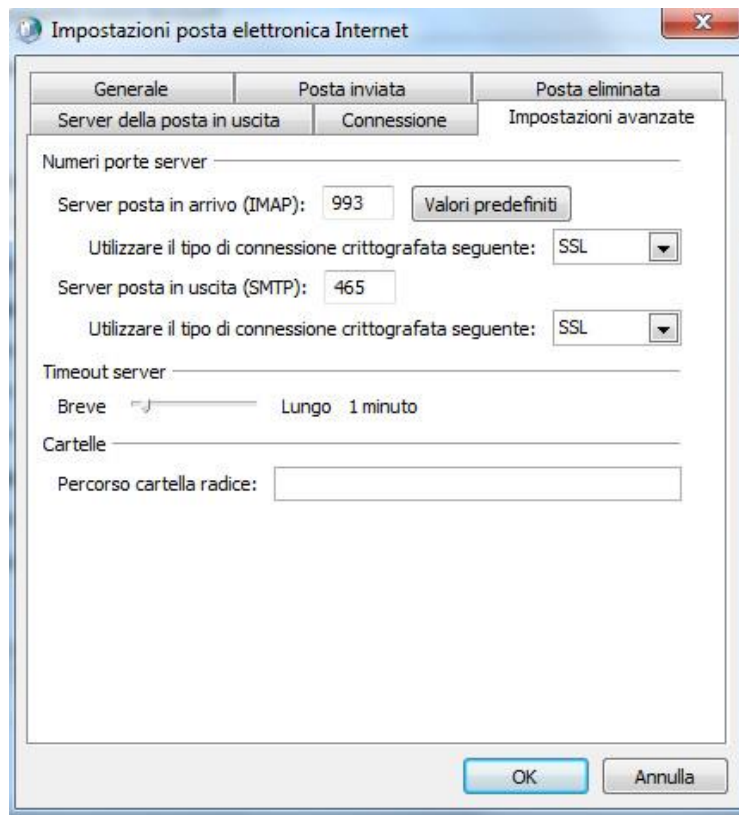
Impostazioni posta elettronica Internet

Generale
Posta inviata
Posta eliminata
Server della posta in uscita
Connessione
Impostazioni avanzate

Numeri porte server
Server posta in arrivo (IMAP): 993
Valori predefiniti
Utilizzare il tipo di connessione crittografata seguente: SSL
Server posta in uscita (SMTP): 465
Utilizzare il tipo di connessione crittografata seguente: SSL

Timeout server
Breve
Lungo 1 minuto

Cartelle
Percorso cartella radice:

OK
Annulla